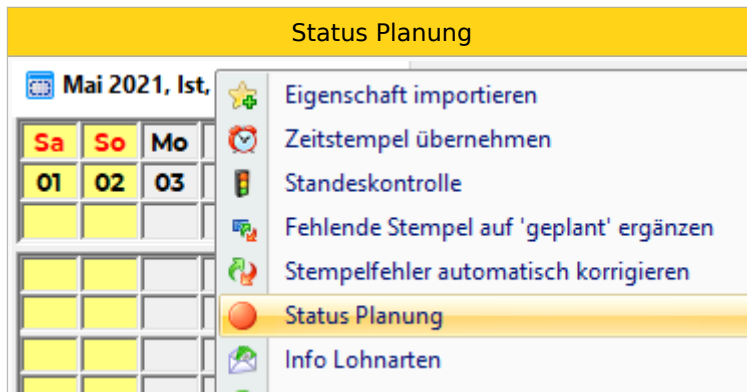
Status Planung

Mai 2021, Ist,

| Sa | So | Mo |
|---|---|---|
| 01 | 02 | 03 |

Eigenschaft importieren
Zeitstempel übernehmen
Standeskontrolle
Fehlende Stempel auf 'geplant' ergänzen
Stempelfehler automatisch korrigieren
Status Planung
Info Lohnarten